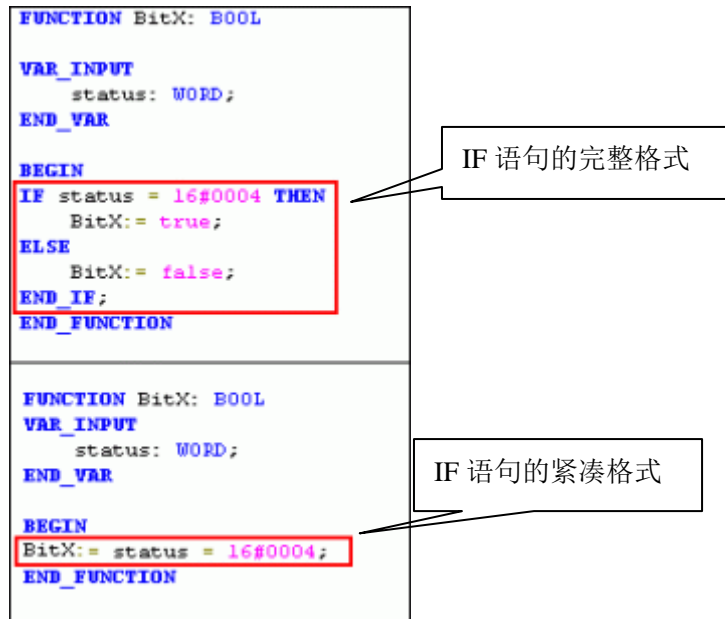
FUNCTION BitX: BOOL

VAR_INPUT
status: WORD;
END_VAR

BEGIN
IF status = 16#0004 THEN
BitX:= true;
ELSE
BitX:= false;
END_IF;
END_FUNCTION

IF 语句的完整格式

FUNCTION BitX: BOOL
VAR_INPUT
status: WORD;
END_VAR

BEGIN
BitX:= status = 16#0004;
END_FUNCTION

IF 语句的紧凑格式